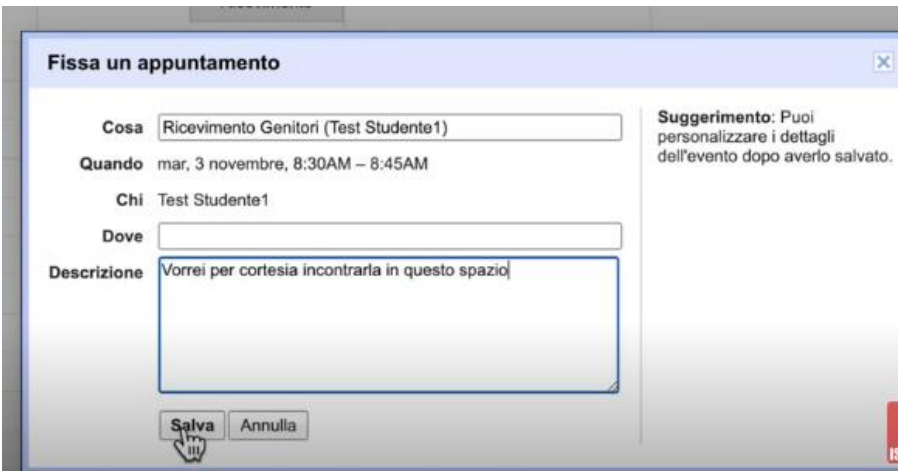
Fissa un appuntamento

Cosa Ricevimento Genitori (Test Studente1)

Quando mar, 3 novembre, 8:30AM – 8:45AM

Chi Test Studente1

Dove

Descrizione Vorrei per cortesia incontrarla in questo spazio

Salva Annulla

Suggerimento: Puoi personalizzare i dettagli dell'evento dopo averlo salvato.